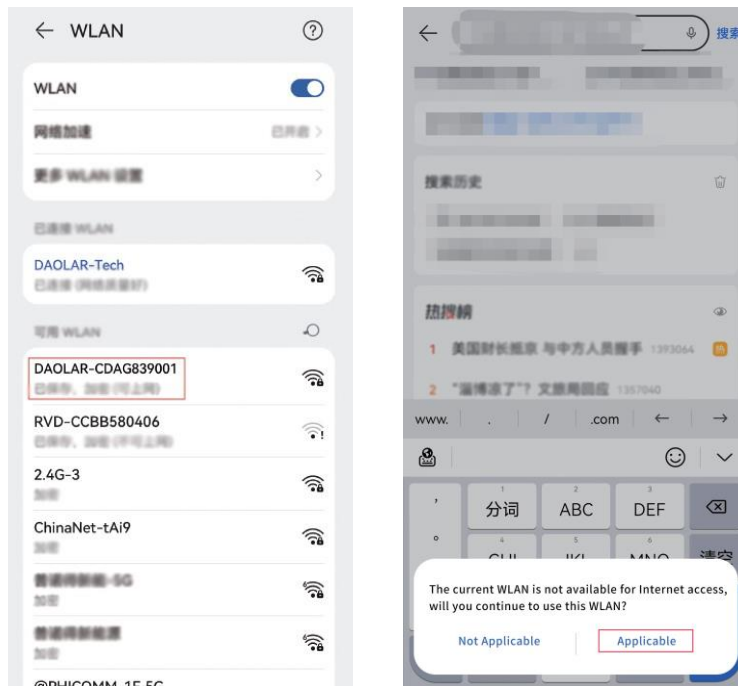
← WLAN

WLAN

网络加速 已开启 >

更多 WLAN 设置 >

已连接 WLAN

DAOLAR-Tech
已连接 (网络质量好)

可用 WLAN

DAOLAR-CDAG839001
已保存，加密 (可上网)

RVD-CCBB580406
已保存，加密 (不可上网)

2.4G-3
加密

ChinaNet-tAi9
加密

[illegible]-5G
加密

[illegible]
加密

@PHICOMM_15 5G

← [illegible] 搜索

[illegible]

搜索历史

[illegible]

热搜榜

1 美国财长抵京 与中方人员握手 1393064

2 "淄博凉了"? 文旅局回应 1357040

www. . / .com ← →

分词 ABC DEF

The current WLAN is not available for Internet access, will you continue to use this WLAN?

Not Applicable Applicable